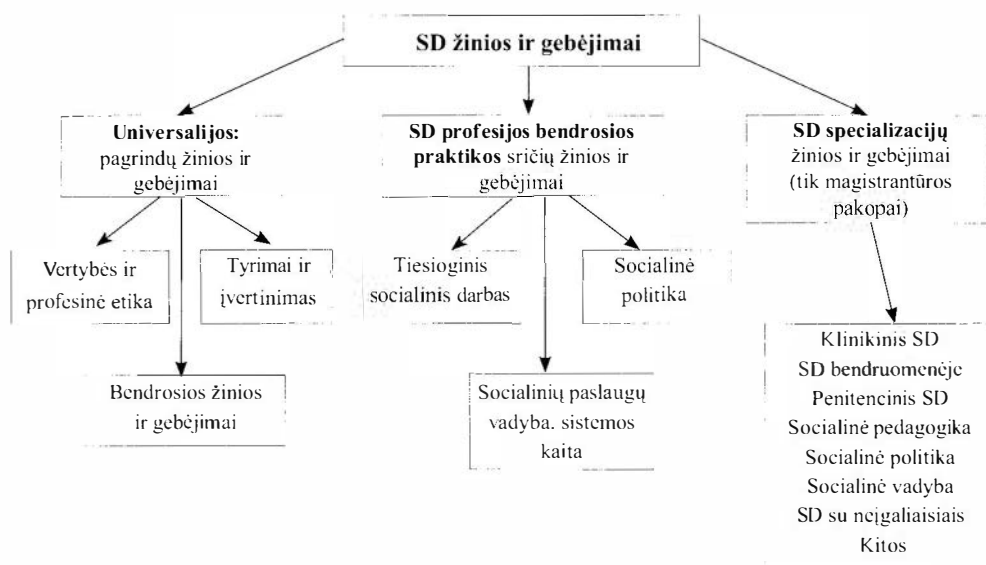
SD žinios ir gebėjimai

Universalijos: pagrindų žinios ir gebėjimai

SD profesijos bendrosios praktikos sričių žinios ir gebėjimai

SD specializacijų žinios ir gebėjimai (tik magistrantūros pakopai)

Vertybės ir profesinė etika

Tyrimai ir įvertinimas

Bendrosios žinios ir gebėjimai

Tiesioginis socialinis darbas

Socialinė politika

Socialinių paslaugų vadyba. sistemos kaita

Klinikinis SD
SD bendruomenėje
Penitencinis SD
Socialinė pedagogika
Socialinė politika
Socialinė vadyba
SD su neįgaliaisiais
Kitos